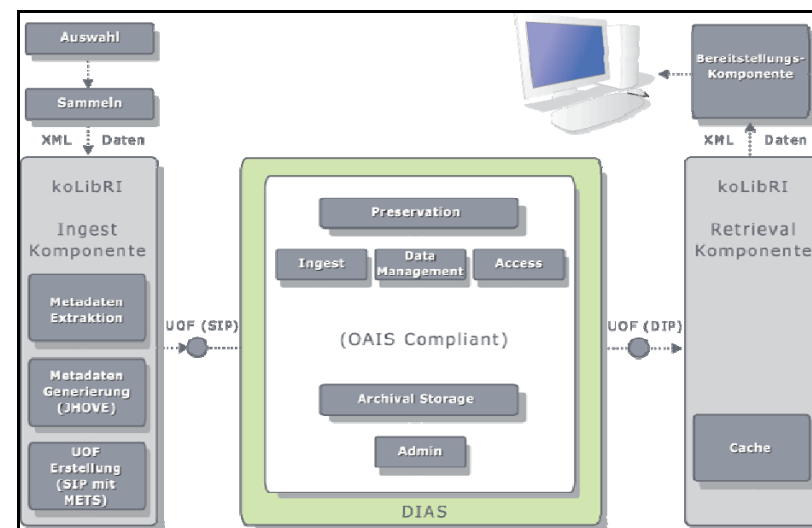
Auswahl

Sammeln

XML Daten

koLibRI

Ingest Komponente

Metadaten Extraktion

Metadaten Generierung (JHOVE)

UOF Erstellung (SIP mit METS)

UOF (SIP)

Preservation

Ingest

Data Management

Access

(OAIS Compliant)

Archival Storage

Admin

DIAS

UOF (DIP)

Bereitstellungs-Komponente

XML Daten

koLibRI

Retrieval Komponente

Cache